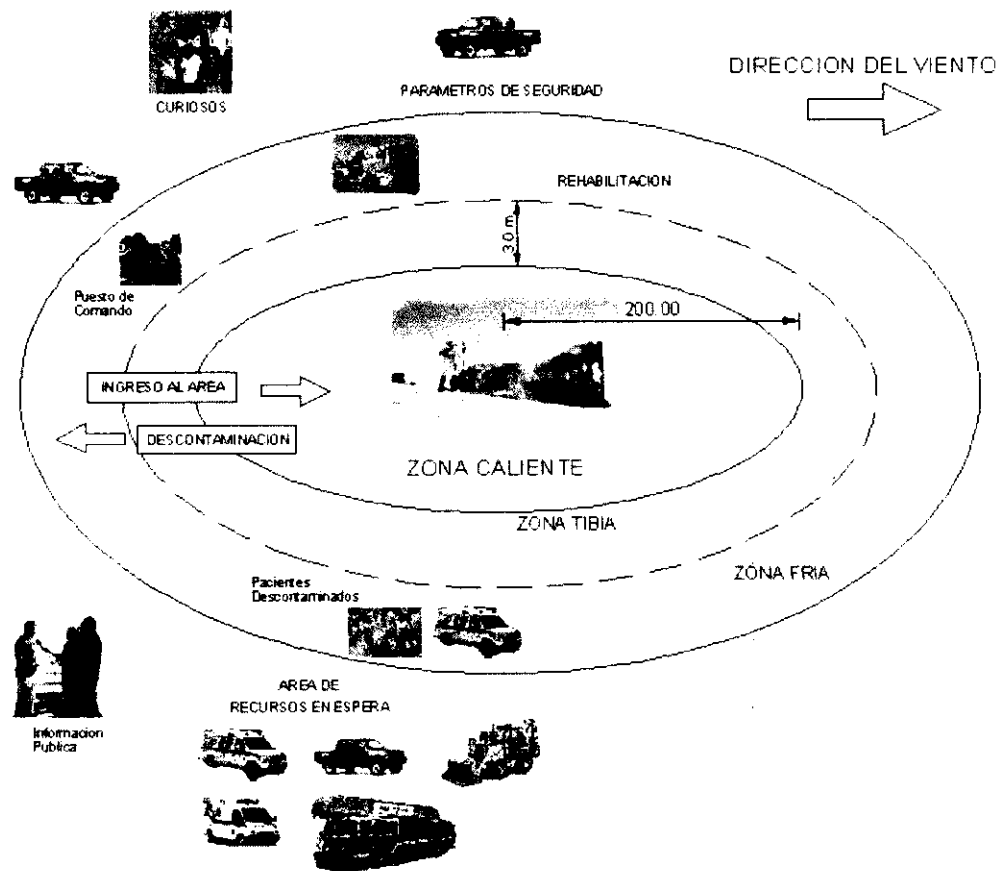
CURIOSOS

PARAMETROS DE SEGURIDAD

DIRECCION DEL VIENTO

REHABILITACION

30 m

Puesto de Comando

200.00

INGRESO AL AREA

DESCONTAMINACION

ZONA CALIENTE

ZONA TIBIA

ZONA FRIA

Pacientes Descontaminados

AREA DE RECURSOS EN ESPERA

Informacion Publica